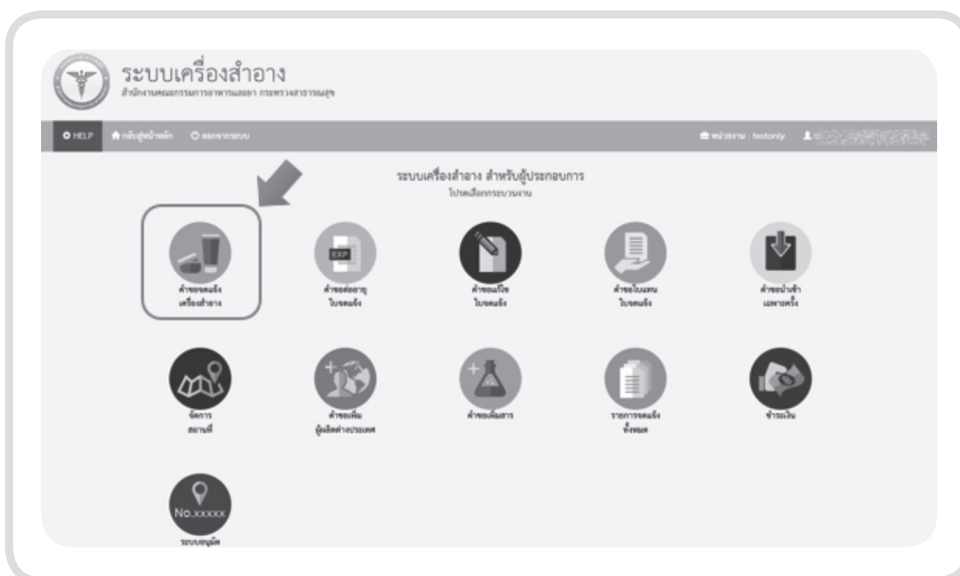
ระบบเครื่องสำอาง
สำนักงานคณะกรรมการอาหารและยา กระทรวงสาธารณสุข

HELP
กลับสู่หน้าหลัก
ออกจากระบบ
หน่วยงาน : testonly
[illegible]

ระบบเครื่องสำอาง สำหรับผู้ประกอบการ
โปรดเลือกกระบวนงาน

คำขอจดแจ้ง เครื่องสำอาง

EXP
คำขอต่ออายุ ใบจดแจ้ง

คำขอแก้ไข ใบจดแจ้ง

คำขอใบแทน ใบจดแจ้ง

คำขอนำเข้า เฉพาะครั้ง

จัดการ สถานที่

คำขอเพิ่ม ผู้ผลิตต่างประเทศ

คำขอเพิ่มสาร

รายการจดแจ้ง ทั้งหมด

ชำระเงิน

No.xxxxx
ระบบอนุมัติ